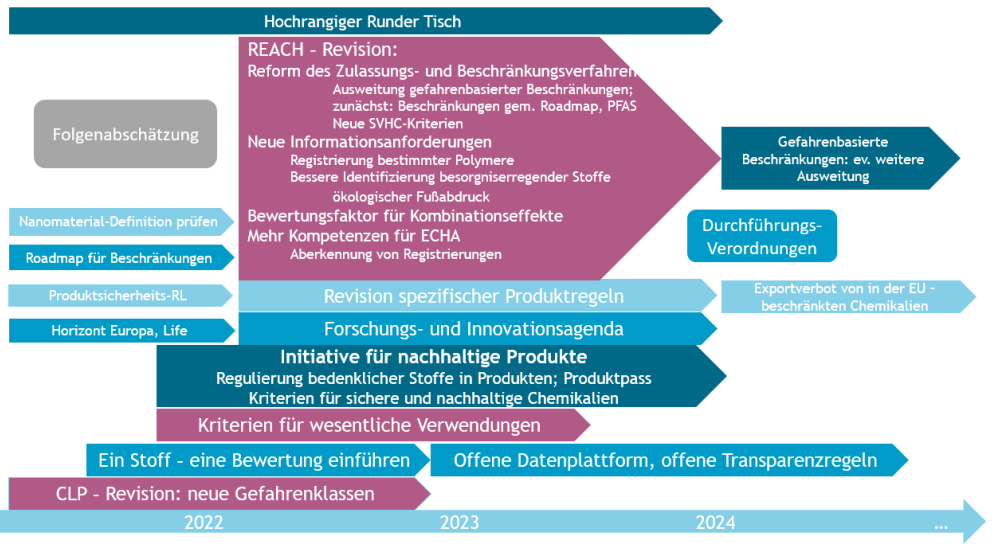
Hochrangiger Runder Tisch

REACH – Revision:
Reform des Zulassungs- und Beschränkungsverfahren
Ausweitung gefahrenbasierter Beschränkungen; zunächst: Beschränkungen gem. Roadmap, PFAS
Neue SVHC-Kriterien
Neue Informationsanforderungen
Registrierung bestimmter Polymere
Bessere Identifizierung besorgniserregender Stoffe
ökologischer Fußabdruck
Bewertungsfaktor für Kombinationseffekte
Mehr Kompetenzen für ECHA
Aberkennung von Registrierungen

Folgenabschätzung

Gefahrenbasierte Beschränkungen: ev. weitere Ausweitung

Durchführungs-Verordnungen

Nanomaterial-Definition prüfen

Roadmap für Beschränkungen

Produktsicherheits-RL

Revision spezifischer Produktregeln

Exportverbot von in der EU – beschränkten Chemikalien

Horizont Europa, Life

Forschungs- und Innovationsagenda

Initiative für nachhaltige Produkte
Regulierung bedenklicher Stoffe in Produkten; Produktpass
Kriterien für sichere und nachhaltige Chemikalien

Kriterien für wesentliche Verwendungen

Ein Stoff – eine Bewertung einführen

Offene Datenplattform, offene Transparenzregeln

CLP – Revision: neue Gefahrenklassen

2022
2023
2024
...